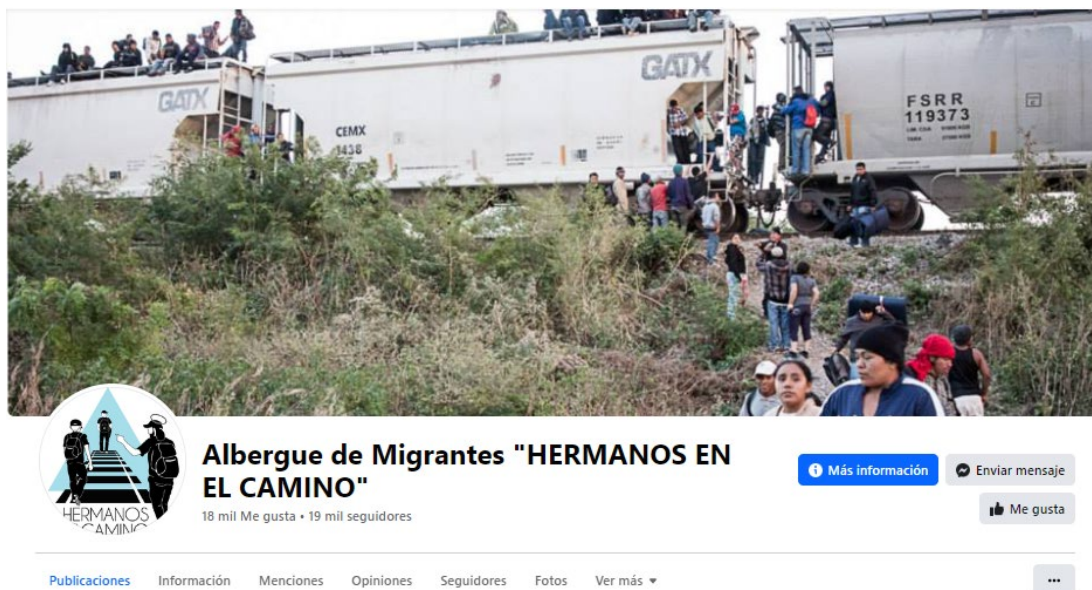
GATX

GATX

CEMX
1438

FSRR
119373

HERMANOS
CAMINO

Albergue de Migrantes "HERMANOS EN EL CAMINO"

18 mil Me gusta • 19 mil seguidores

Más información

Enviar mensaje

Me gusta

Publicaciones Información Menciones Opiniones Seguidores Fotos Ver más

...